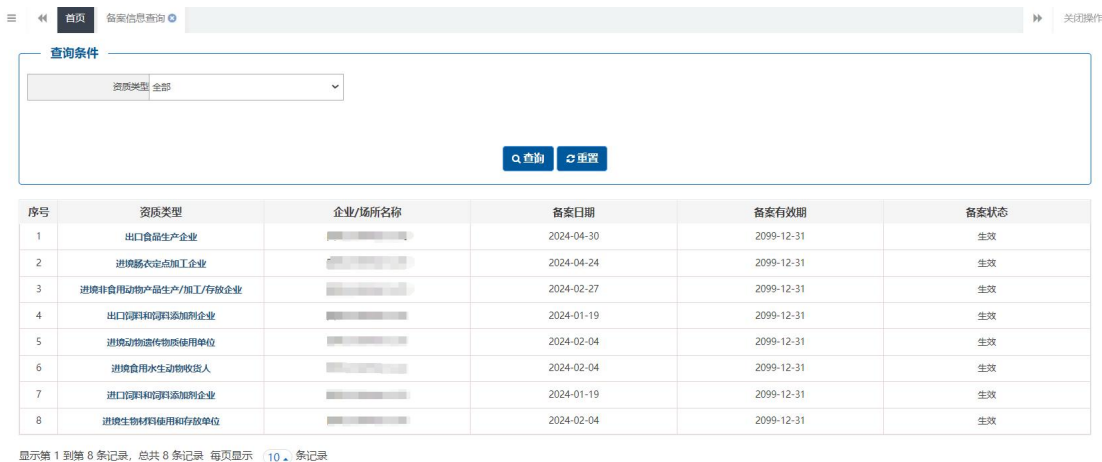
首页 备案信息查询 关闭操作

查询条件

资质类型 全部

查询 重置

| 序号 | 资质类型 | 企业/场所名称 | 备案日期 | 备案有效期 | 备案状态 |
|---|---|---|---|---|---|
| 1 | 出口食品生产企业 | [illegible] | 2024-04-30 | 2099-12-31 | 生效 |
| 2 | 进境肠衣定点加工企业 | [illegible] | 2024-04-24 | 2099-12-31 | 生效 |
| 3 | 进境非食用动物产品生产/加工/存放企业 | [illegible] | 2024-02-27 | 2099-12-31 | 生效 |
| 4 | 出口饲料和饲料添加剂企业 | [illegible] | 2024-01-19 | 2099-12-31 | 生效 |
| 5 | 进境动物遗传物质使用单位 | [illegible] | 2024-02-04 | 2099-12-31 | 生效 |
| 6 | 进境食用水生动物收货人 | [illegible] | 2024-02-04 | 2099-12-31 | 生效 |
| 7 | 进口饲料和饲料添加剂企业 | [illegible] | 2024-01-19 | 2099-12-31 | 生效 |
| 8 | 进境生物材料使用和存放单位 | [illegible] | 2024-02-04 | 2099-12-31 | 生效 |

显示第 1 到第 8 条记录，总共 8 条记录 每页显示 10 条记录